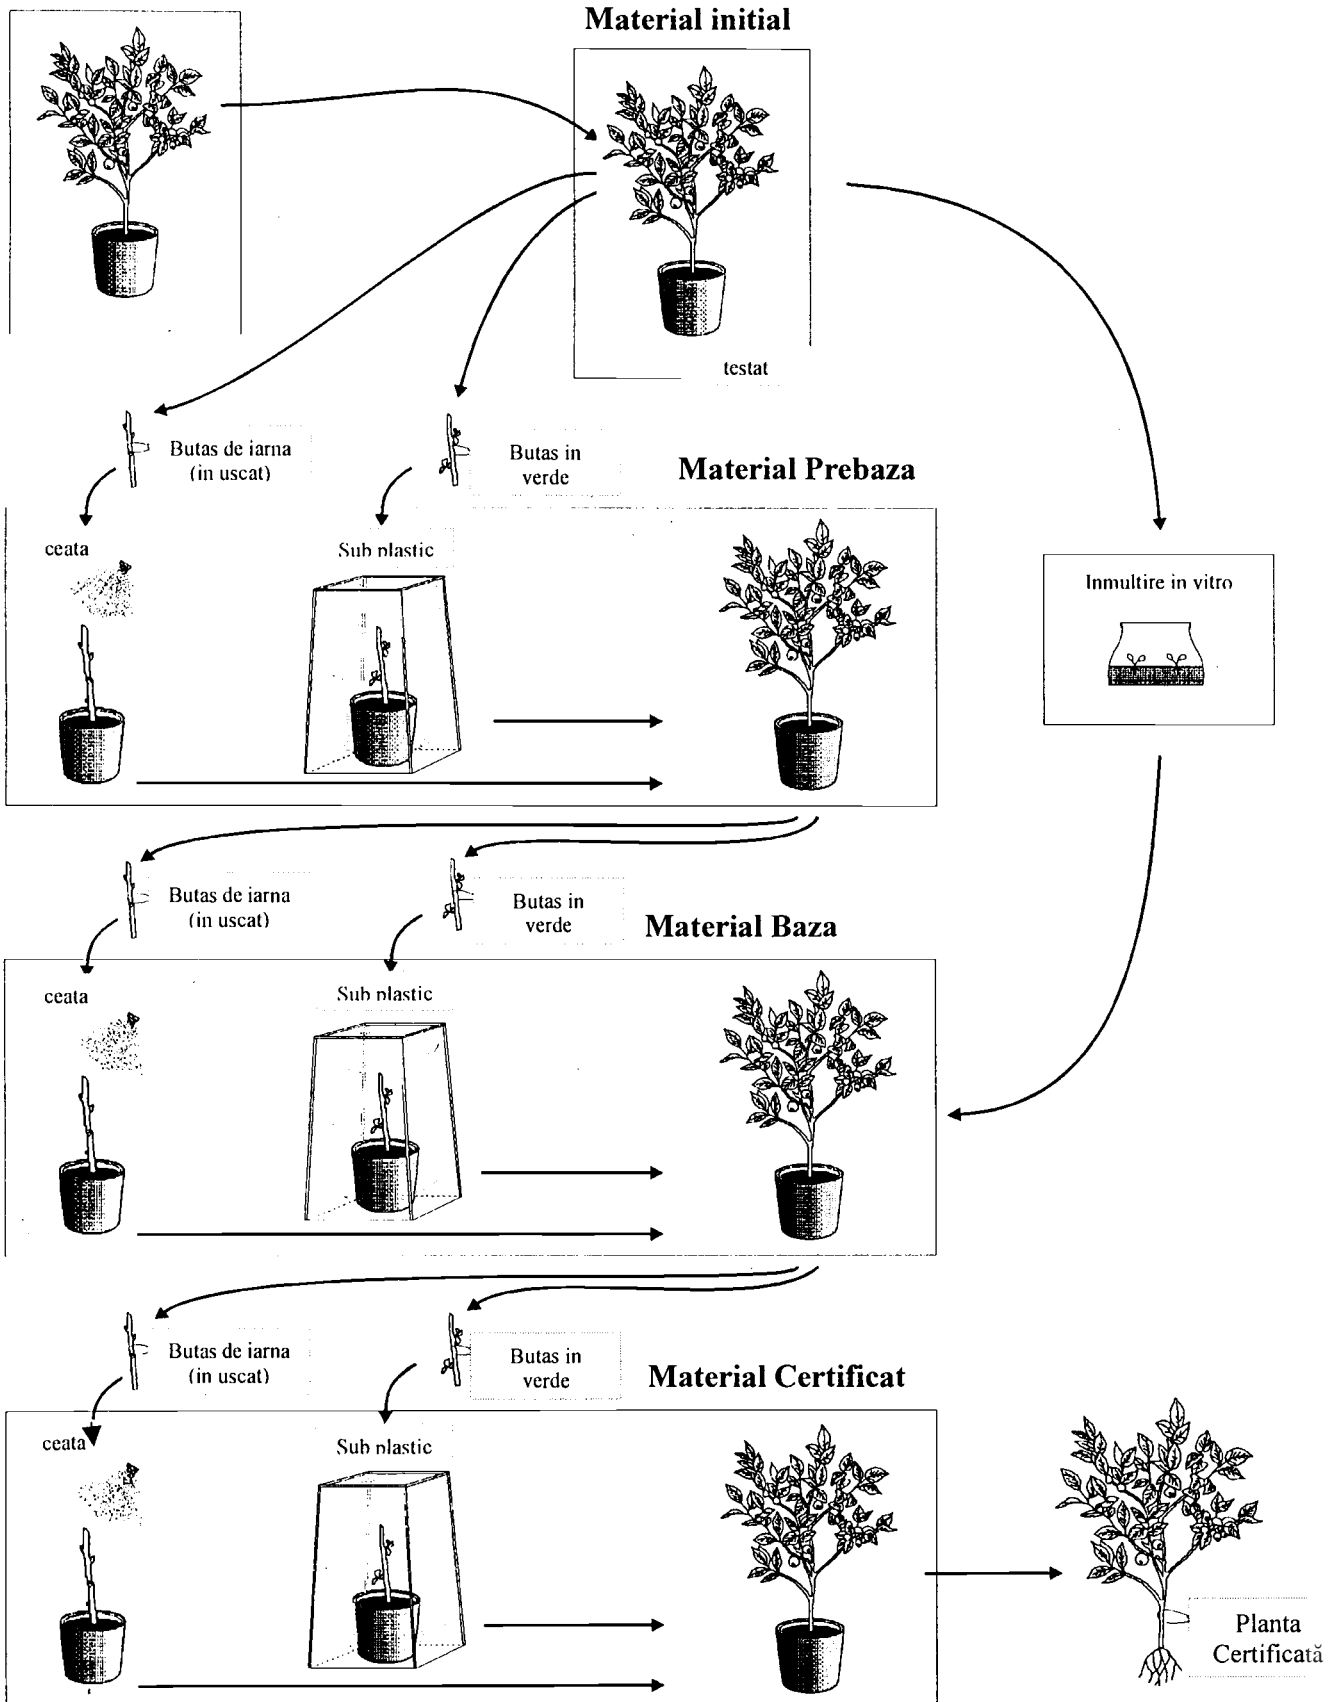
Material initial

testat

Butas de iarna (in uscat)

Butas in verde

Material Prebaza

ceata

Sub plastic

Inmultire in vitro

Butas de iarna (in uscat)

Butas in verde

Material Baza

ceata

Sub plastic

Butas de iarna (in uscat)

Butas in verde

Material Certificat

ceata

Sub plastic

Planta Certificată